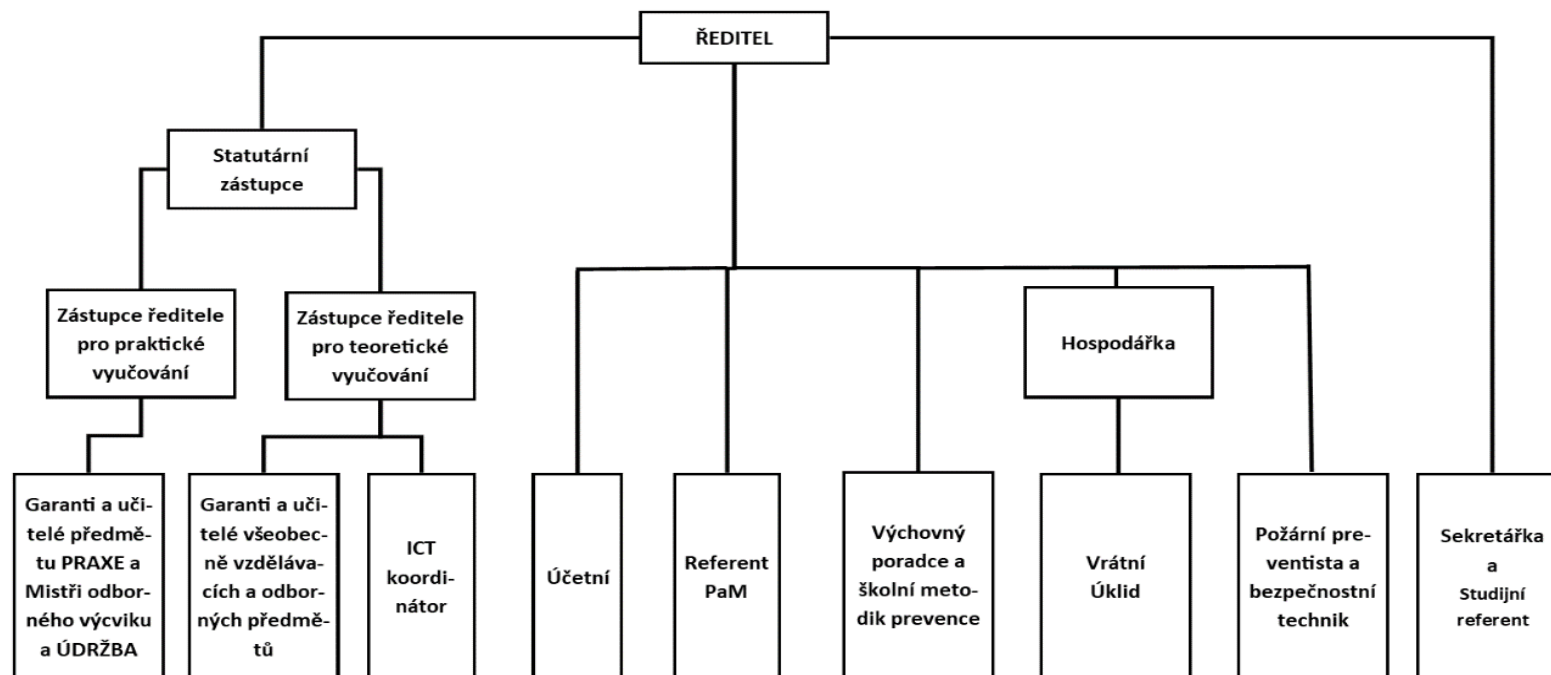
ŘEDITEL

Statutární zástupce

Zástupce ředitele pro praktické vyučování

Zástupce ředitele pro teoretické vyučování

Hospodářka

Garanti a učitelé předmětu PRAXE a Mistři odborného výcviku a ÚDRŽBA

Garanti a učitelé všeobecně vzdělávacích a odborných předmětů

ICT koordinátor

Účetní

Referent PaM

Výchovný poradce a školní metodik prevence

Vrátní Úklid

Požární preventista a bezpečnostní technik

Sekretářka a Studijní referent